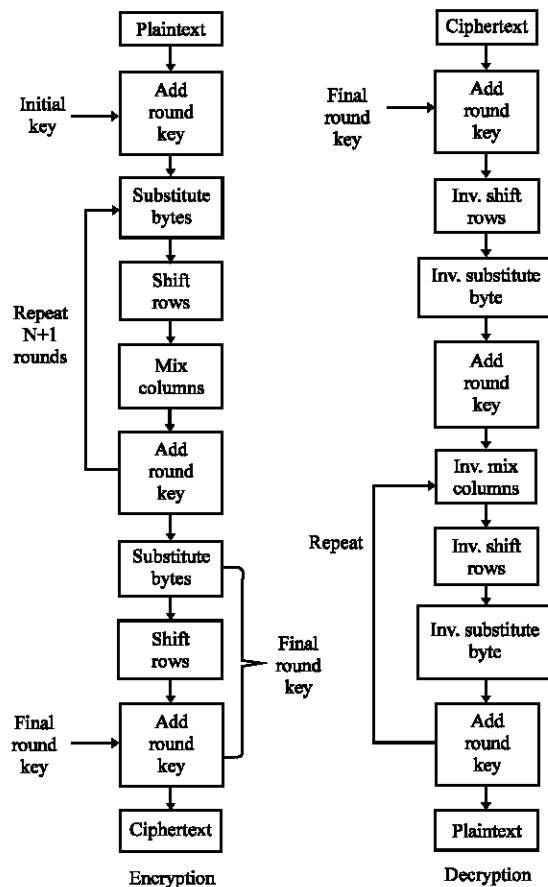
Plaintext

Initial key

Add round key

Substitute bytes

Repeat N+1 rounds

Shift rows

Mix columns

Add round key

Substitute bytes

Shift rows

Final round key

Final round key

Add round key

Ciphertext

Encryption

Ciphertext

Final round key

Add round key

Inv. shift rows

Inv. substitute byte

Add round key

Inv. mix columns

Repeat

Inv. shift rows

Inv. substitute byte

Add round key

Plaintext

Decryption